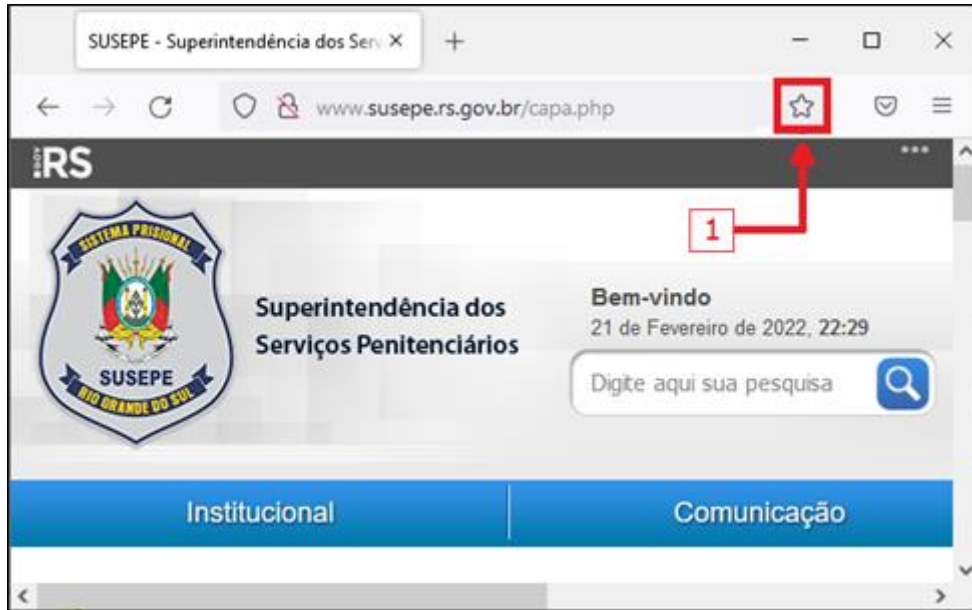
SUSEPE - Superintendência dos Serv ×
+
www.susepe.rs.gov.br/capa.php
RS
1
SISTEMA PRISIONAL
SUSEPE
RIO GRANDE DO SUL
Superintendência dos Serviços Penitenciários
Bem-vindo
21 de Fevereiro de 2022, 22:29
Digite aqui sua pesquisa
Institucional
Comunicação